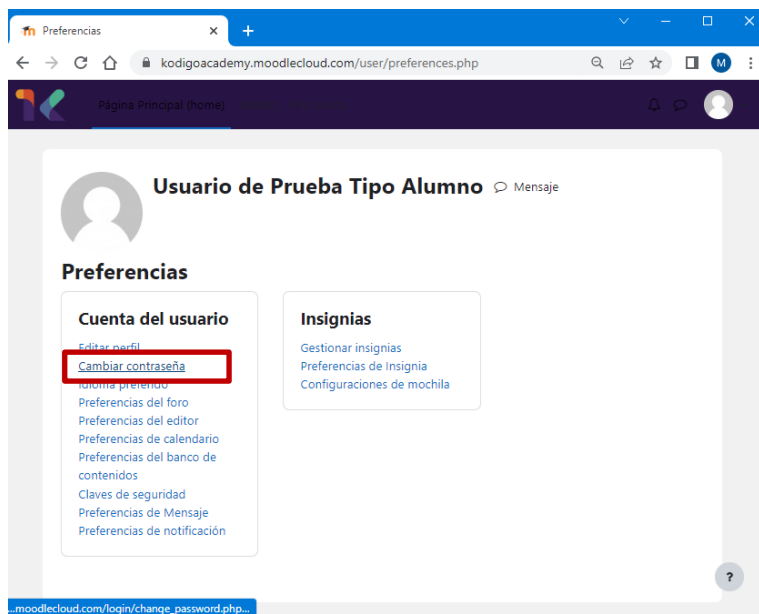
Preferencias
×
+
kodigoacademy.moodlecloud.com/user/preferences.php
M
Página Principal (home)
Usuario de Prueba Tipo Alumno
Mensaje
Preferencias
Cuenta del usuario
Editar perfil
Cambiar contraseña
Idioma preferido
Preferencias del foro
Preferencias del editor
Preferencias de calendario
Preferencias del banco de contenidos
Claves de seguridad
Preferencias de Mensaje
Preferencias de notificación
Insignias
Gestionar insignias
Preferencias de Insignia
Configuraciones de mochila
?
...moodlecloud.com/login/change_password.php...